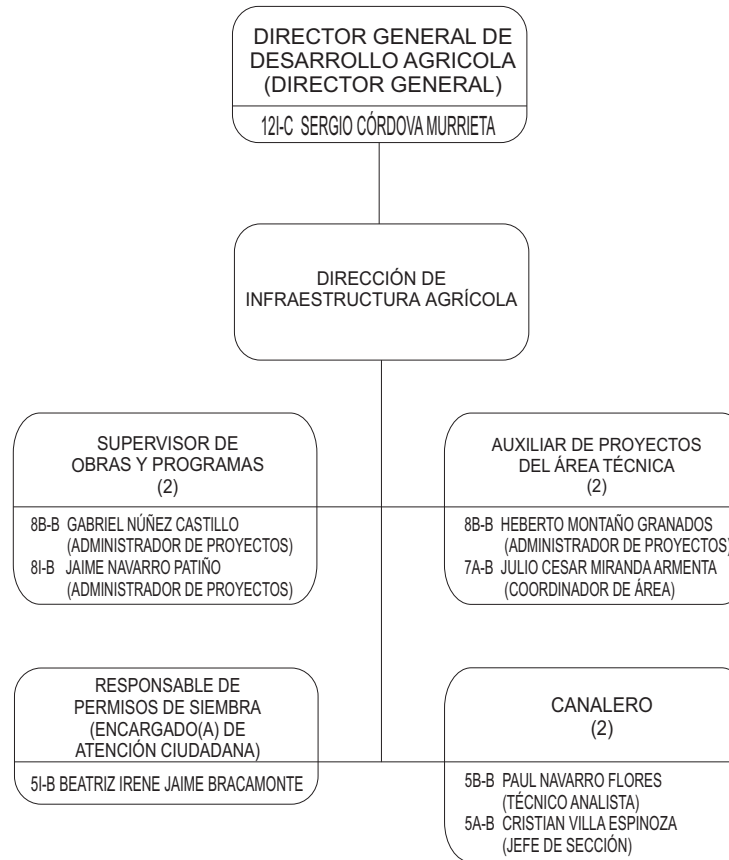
DIRECTOR GENERAL DE DESARROLLO AGRICOLA (DIRECTOR GENERAL)

12I-C SERGIO CÓRDOVA MURRIETA

DIRECCIÓN DE INFRAESTRUCTURA AGRÍCOLA

SUPERVISOR DE OBRAS Y PROGRAMAS (2)

8B-B GABRIEL NÚÑEZ CASTILLO (ADMINISTRADOR DE PROYECTOS)
8I-B JAIME NAVARRO PATIÑO (ADMINISTRADOR DE PROYECTOS)

AUXILIAR DE PROYECTOS DEL ÁREA TÉCNICA (2)

8B-B HEBERTO MONTAÑO GRANADOS (ADMINISTRADOR DE PROYECTOS)
7A-B JULIO CESAR MIRANDA ARMENTA (COORDINADOR DE ÁREA)

RESPONSABLE DE PERMISOS DE SIEMBRA (ENCARGADO(A) DE ATENCIÓN CIUDADANA)

5I-B BEATRIZ IRENE JAIME BRACAMONTE

CANALERO (2)

5B-B PAUL NAVARRO FLORES (TÉCNICO ANALISTA)
5A-B CRISTIAN VILLA ESPINOZA (JEFE DE SECCIÓN)